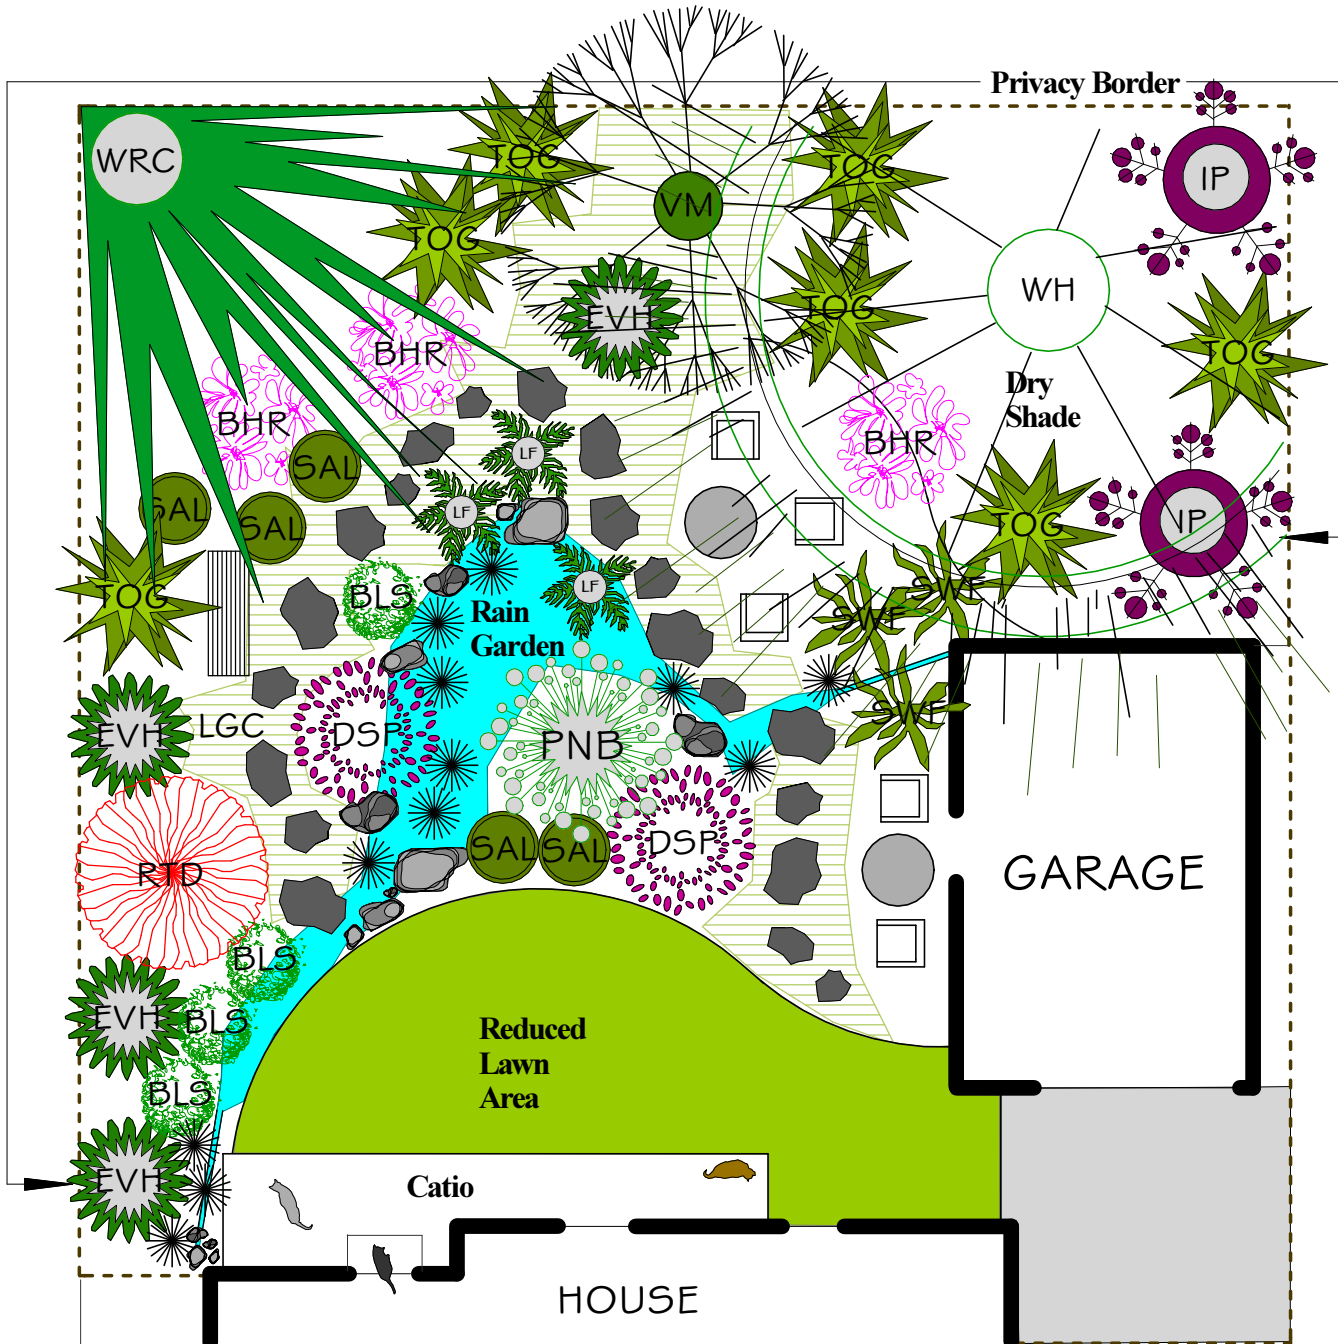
Privacy Border

WRC

TOG

VM

TOG

IP

TOG

WH

EVH

TOG

TOG

BHR

Dry Shade

BHR

BHR

LF

SAL

LF

SAL

SAL

TOG

IP

LF

SWF

TOG

BLS

Rain Garden

SWF

SWF

EVH

LGC

DSP

PNB

SAL

SAL

DSP

GARAGE

RTD

BLS

EVH

BLS

Reduced Lawn Area

BLS

EVH

Catio

HOUSE